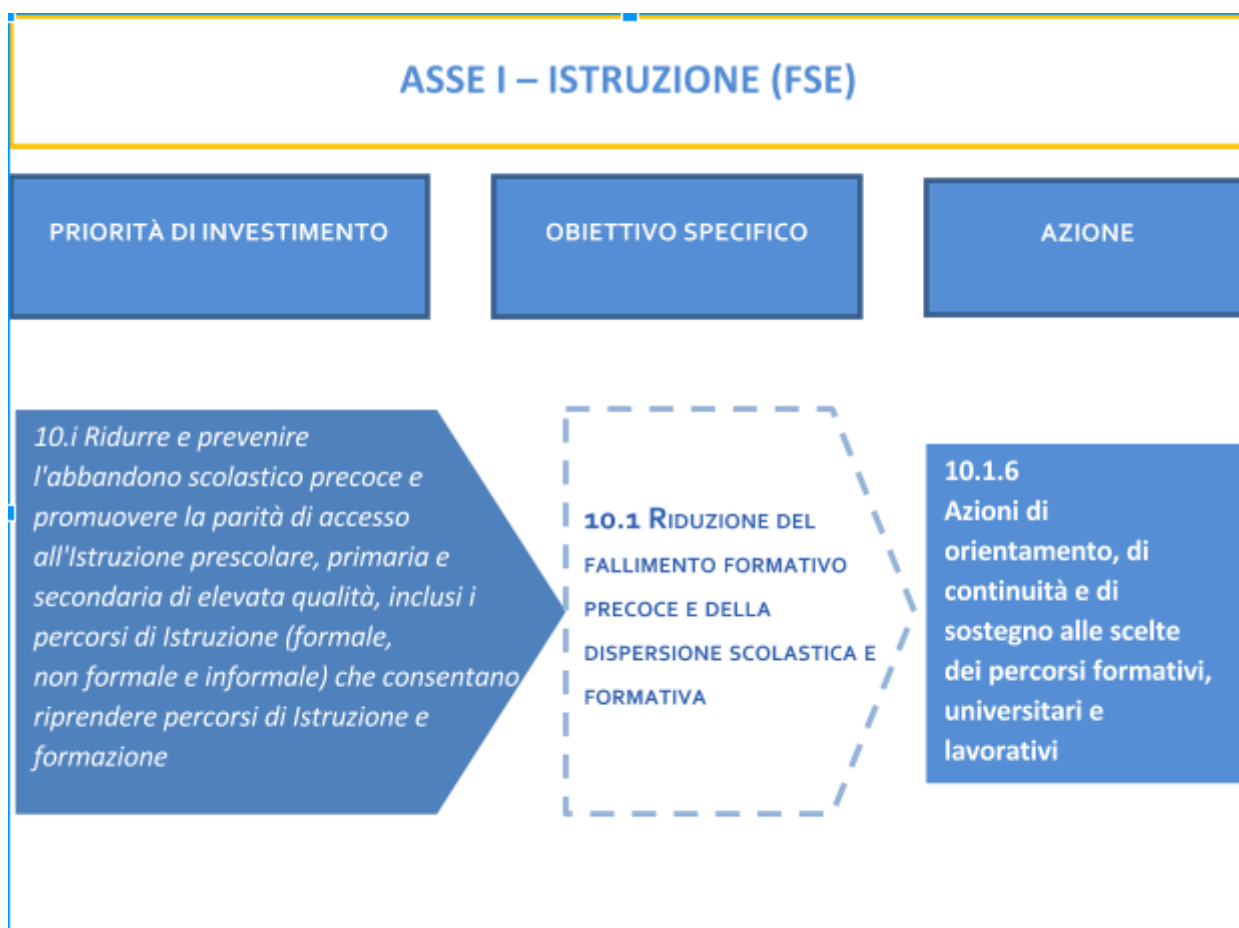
ASSE I – ISTRUZIONE (FSE)

PRIORITÀ DI INVESTIMENTO

OBIETTIVO SPECIFICO

AZIONE

10.i Ridurre e prevenire l'abbandono scolastico precoce e promuovere la parità di accesso all'Istruzione prescolare, primaria e secondaria di elevata qualità, inclusi i percorsi di Istruzione (formale, non formale e informale) che consentano riprendere percorsi di Istruzione e formazione

10.1 Riduzione del fallimento formativo precoce e della dispersione scolastica e formativa

10.1.6
Azioni di orientamento, di continuità e di sostegno alle scelte dei percorsi formativi, universitari e lavorativi